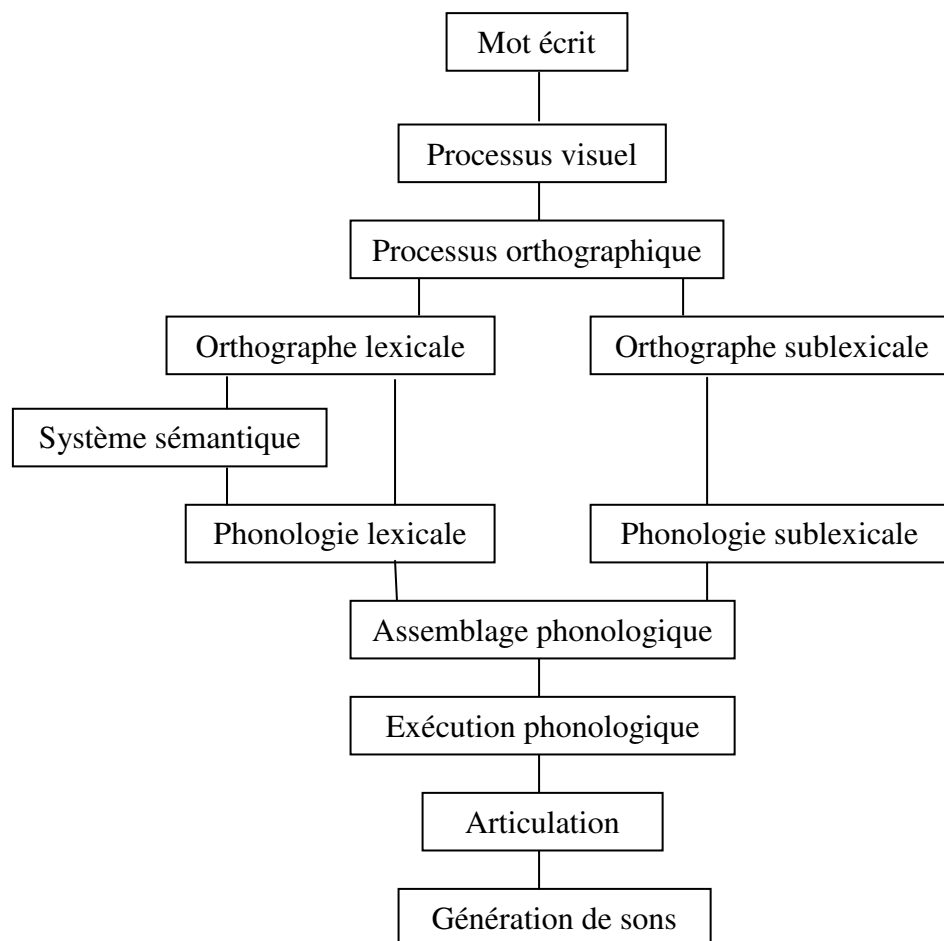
Mot écrit

Processus visuel

Processus orthographique

Orthographe lexicale

Orthographe sublexicale

Système sémantique

Phonologie lexicale

Phonologie sublexicale

Assemblage phonologique

Exécution phonologique

Articulation

Génération de sons